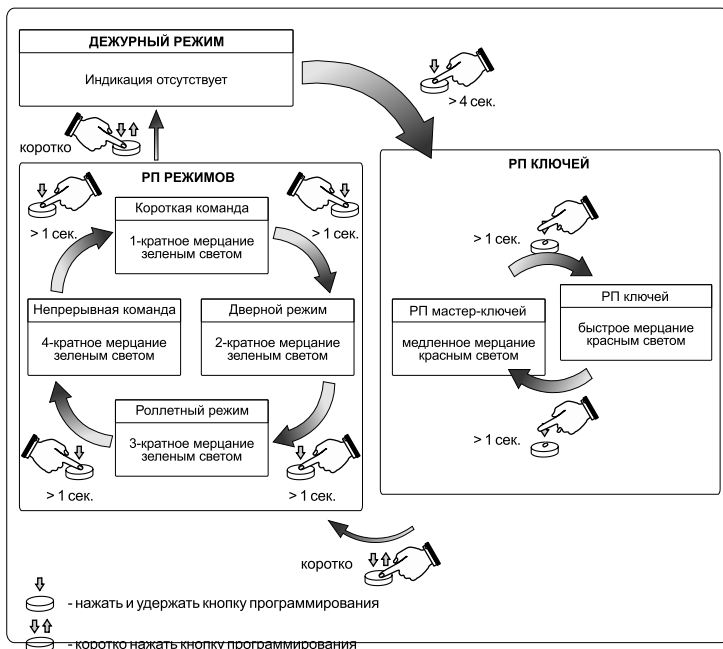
ДЕЖУРНЫЙ РЕЖИМ

Индикация отсутствует

> 4 сек.

коротко

РП РЕЖИМОВ

> 1 сек.

Короткая команда

1-кратное мерцание зеленым светом

> 1 сек.

Непрерывная команда

4-кратное мерцание зеленым светом

Дверной режим

2-кратное мерцание зеленым светом

Роллетный режим

3-кратное мерцание зеленым светом

> 1 сек.

> 1 сек.

РП КЛЮЧЕЙ

> 1 сек.

РП мастер-ключей

медленное мерцание красным светом

РП ключей

быстрое мерцание красным светом

> 1 сек.

коротко

- нажать и удержать кнопку программирования

- коротко нажать кнопку программирования